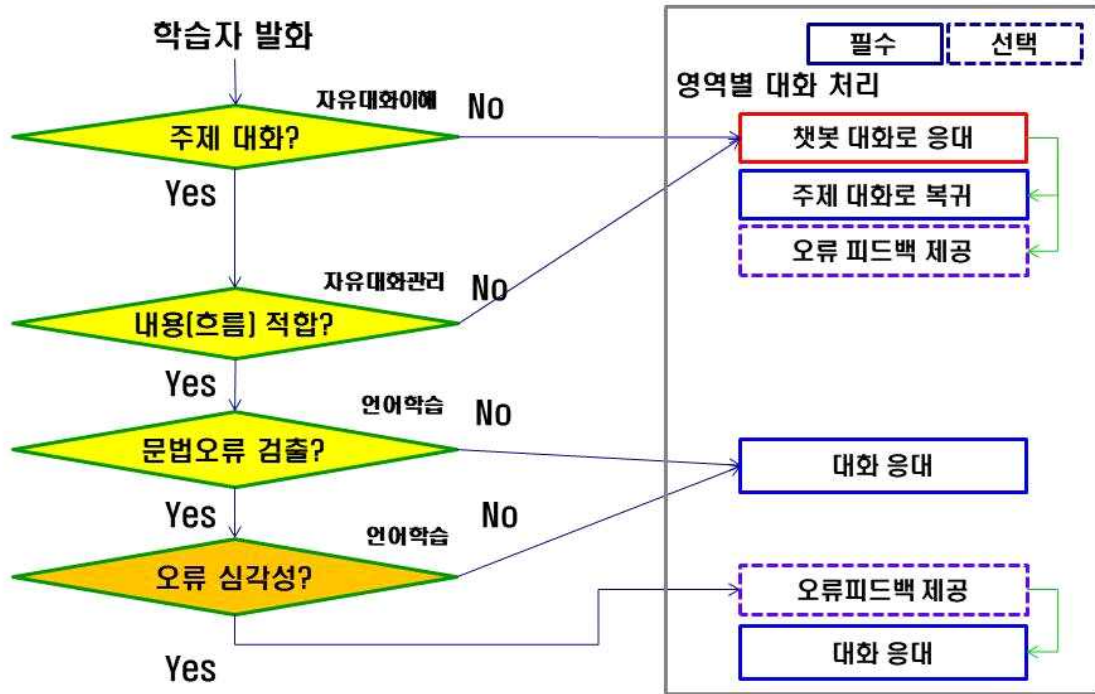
학습자 발화

자유대화이해 No

주제 대화?

Yes

자유대화관리 No

내용(흐름) 적합?

Yes

언어학습 No

문법오류 검출?

Yes

언어학습 No

오류 심각성?

Yes

필수 선택

영역별 대화 처리

챗봇 대화로 응대

주제 대화로 복귀

오류 피드백 제공

대화 응대

오류피드백 제공

대화 응대